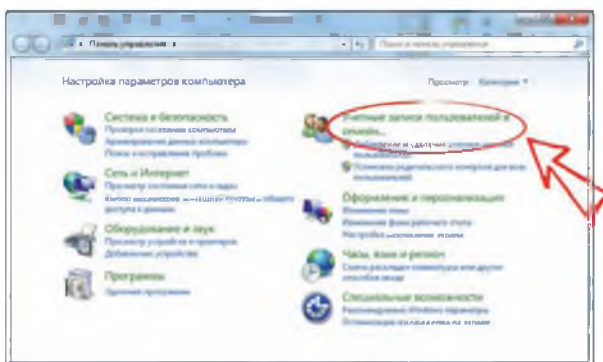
Панель управления ▸

Поиск в панели управления

Настройка параметров компьютера

Просмотр: Категория ▾

Система и безопасность
Просмотр состояния компьютера
Архивирование данных компьютера
Поиск и исправление проблем

Сеть и Интернет
Просмотр состояния сети и задач
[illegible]
доступа к данным

Оборудование и звук
Просмотр устройств и принтеров
Добавление устройства

Программы
Удаление программы

Учетные записи пользователей и семейн...
Добавление и удаление учетных записей пользователей
Установка родительского контроля для всех пользователей

Оформление и персонализация
Изменение темы
Изменение фона рабочего стола
Настройка разрешения экрана

Часы, язык и регион
Смена раскладки клавиатуры или других способов ввода

Специальные возможности
Рекомендуемые Windows параметры
Оптимизация изображения на экране